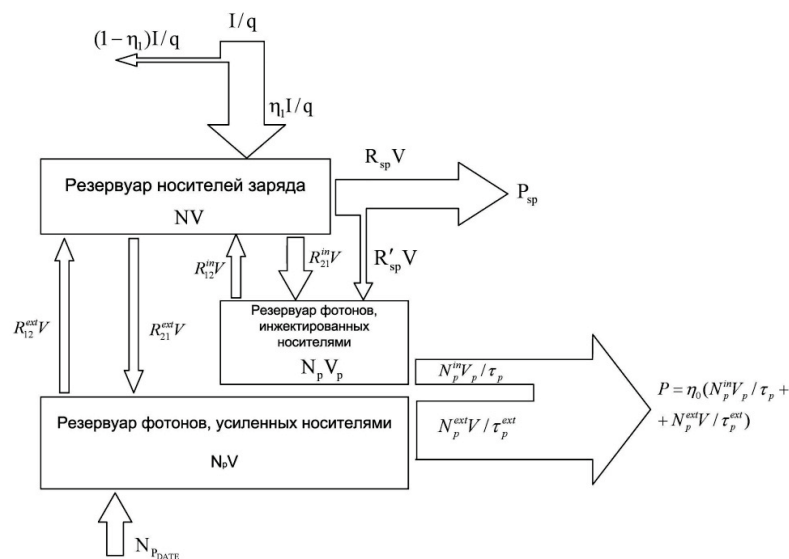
I/q

$(1-\eta_l)I/q$

$\eta_l I/q$

$R_{sp}V$

Резервуар носителей заряда

NV

$P_{sp}$

$R_{12}^{in}V$

$R_{21}^{in}V$

$R'_{sp}V$

Резервуар фотонов, инжектированных носителями

$N_pV_p$

$R_{12}^{ext}V$

$R_{21}^{ext}V$

$N_p^{in}V_p/\tau_p$

$N_p^{ext}V/\tau_p^{ext}$

$P=\eta_0(N_p^{in}V_p/\tau_p+$
$+N_p^{ext}V/\tau_p^{ext})$

Резервуар фотонов, усиленных носителями

$N_pV$

$N_{p_{DATE}}$